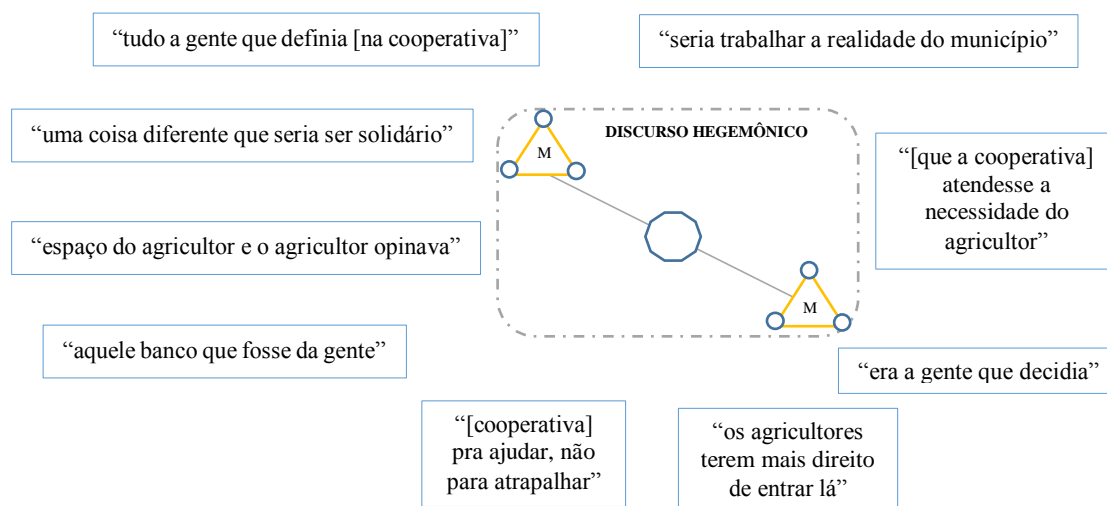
“tudo a gente que definia [na cooperativa]”

“seria trabalhar a realidade do município”

“uma coisa diferente que seria ser solidário”

DISCURSO HEGEMÔNICO

M

M

“[que a cooperativa] atendesse a necessidade do agricultor”

“espaço do agricultor e o agricultor opinava”

“aquele banco que fosse da gente”

“era a gente que decidia”

“[cooperativa] pra ajudar, não para atrapalhar”

“os agricultores terem mais direito de entrar lá”